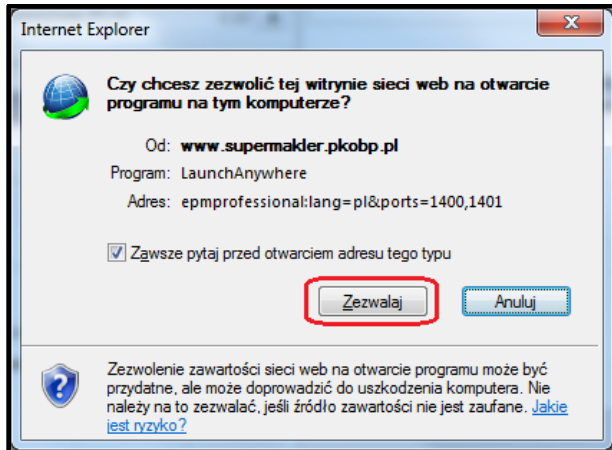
Internet Explorer

Czy chcesz zezwolić tej witrynie sieci web na otwarcie programu na tym komputerze?

Od: www.supermakler.pkobp.pl

Program: LaunchAnywhere

Adres: epmprofessional:lang=pl&ports=1400,1401

Zawsze pytaj przed otwarciem adresu tego typu

Zezwalaj

Anuluj

Zezwolenie zawartości sieci web na otwarcie programu może być przydatne, ale może doprowadzić do uszkodzenia komputera. Nie należy na to zezwalać, jeśli źródło zawartości nie jest zaufane. Jakie jest ryzyko?